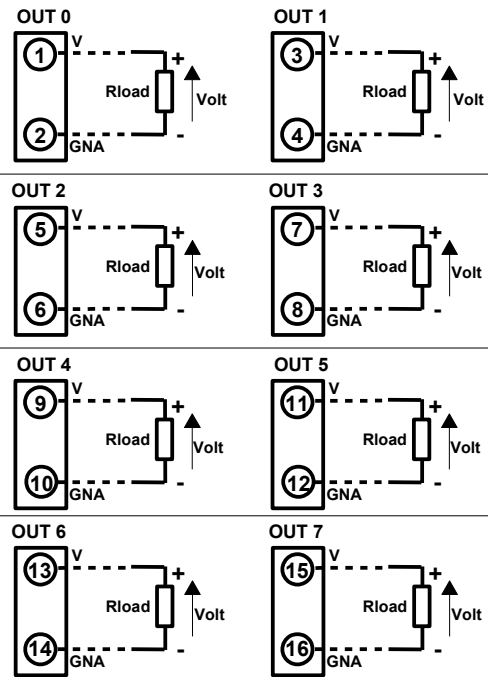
OUT 0
1
V
+
Rload
Volt
2
GNA
-

OUT 1
3
V
+
Rload
Volt
4
GNA
-

OUT 2
5
V
+
Rload
Volt
6
GNA
-

OUT 3
7
V
+
Rload
Volt
8
GNA
-

OUT 4
9
V
+
Rload
Volt
10
GNA
-

OUT 5
11
V
+
Rload
Volt
12
GNA
-

OUT 6
13
V
+
Rload
Volt
14
GNA
-

OUT 7
15
V
+
Rload
Volt
16
GNA
-